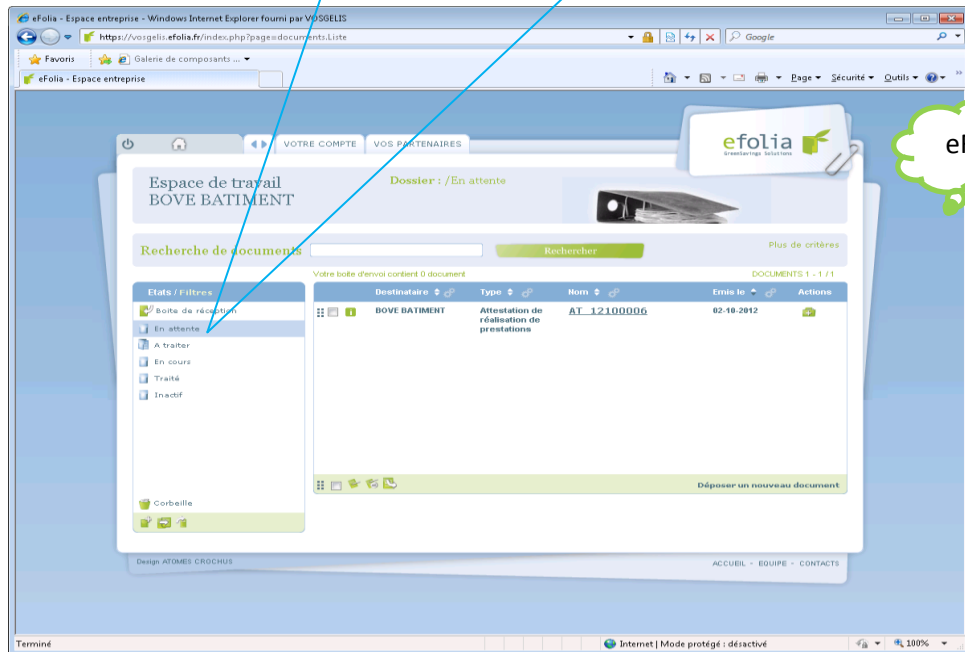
eFolia - Espace entreprise - Windows Internet Explorer fourni par VOSGELIS

https://vosgelis.efolia.fr/index.php?page=documents.Liste

Google

Favoris

Galerie de composants ...

eFolia - Espace entreprise

Page ▾ Sécurité ▾ Outils ▾

el

VOTRE COMPTE VOS PARTENAIRES

efolia
Greensavings Solutions

Espace de travail
BOVE BATIMENT

Dossier : /En attente

Recherche de documents

Rechercher

Plus de critères

Votre boîte d'envoi contient 0 document

DOCUMENTS 1 - 1 / 1

Etats / Filtres

Boite de réception
En attente
A traiter
En cours
Traité
Inactif

| | Destinataire | Type | Nom | Emis le | Actions |
|---|---|---|---|---|---|
| | BOVE BATIMENT | Attestation de réalisation de prestations | AT_12100006 | 02-10-2012 | |

Corbeille

Déposer un nouveau document

Design ATOMES CROCHUS

ACCUEIL - EQUIPE - CONTACTS

Terminé

Internet | Mode protégé : désactivé

100%